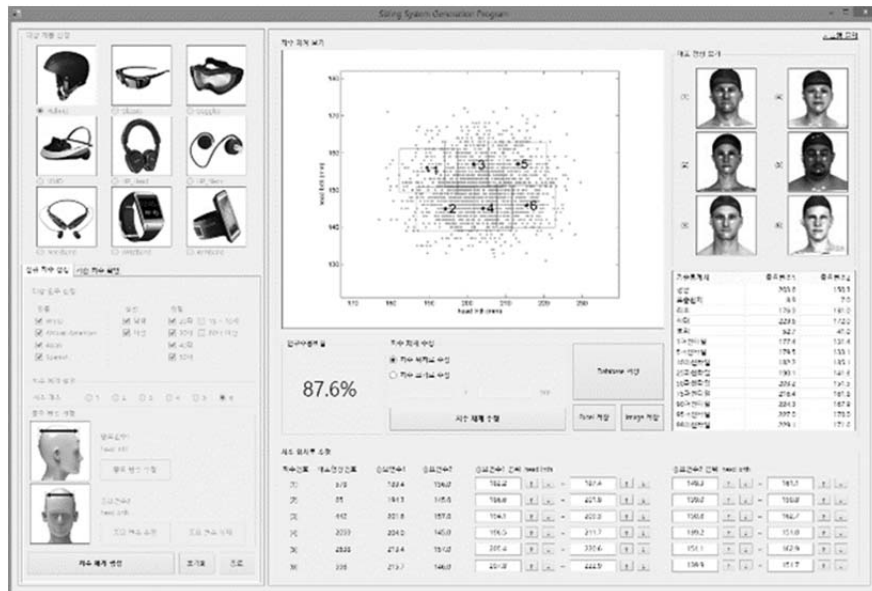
Sizing System Generation Program

사용 안내

Helmet
Glasses
Goggles
HMD
HP_Band
HP_Neck
Neckband
Smartband
Armband

치수 체계 생성

87.6%

사이즈 체계 수정

Tolerance 저장

Excel 저장
Image 저장

치수 체계 생성
초기화
종료

Head length (mm)
Head breadth (mm)

1
2
3
4
5
6

140
150
160
170
180
190
200
210
220
230
240
250

130
140
150
160
170

[1]
[2]
[3]
[4]
[5]
[6]

| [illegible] | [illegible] | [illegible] |
|---|---|---|
| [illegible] | 203.8 | 150.1 |
| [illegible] | 8.5 | 7.0 |
| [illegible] | 176.3 | 131.0 |
| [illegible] | 223.5 | 172.0 |
| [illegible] | 52.7 | 47.2 |
| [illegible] | 177.4 | 131.4 |
| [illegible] | 179.5 | 133.1 |
| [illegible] | 185.1 | 138.1 |
| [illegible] | 190.1 | 141.6 |
| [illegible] | 204.4 | 151.3 |
| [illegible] | 216.4 | 161.3 |
| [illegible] | 224.0 | 167.9 |
| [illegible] | 227.0 | 170.5 |
| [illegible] | 229.1 | 172.1 |

| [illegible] | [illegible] | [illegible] | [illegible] | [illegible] | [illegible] |
|---|---|---|---|---|---|
| [1] | 570 | 183.4 | 154.0 | 166.2 ~ 191.4 | 149.0 ~ 161.1 |
| [2] | 85 | 194.3 | 145.5 | 186.8 ~ 201.8 | 129.0 ~ 158.8 |
| [3] | 412 | 201.8 | 157.0 | 194.1 ~ 220.0 | 150.8 ~ 164.7 |
| [4] | 2033 | 204.0 | 145.8 | 196.5 ~ 211.7 | 139.2 ~ 151.8 |
| [5] | 2535 | 212.4 | 151.2 | 205.4 ~ 220.6 | 151.1 ~ 162.6 |
| [6] | 338 | 219.7 | 146.0 | 201.8 ~ 224.9 | 139.5 ~ 151.5 |